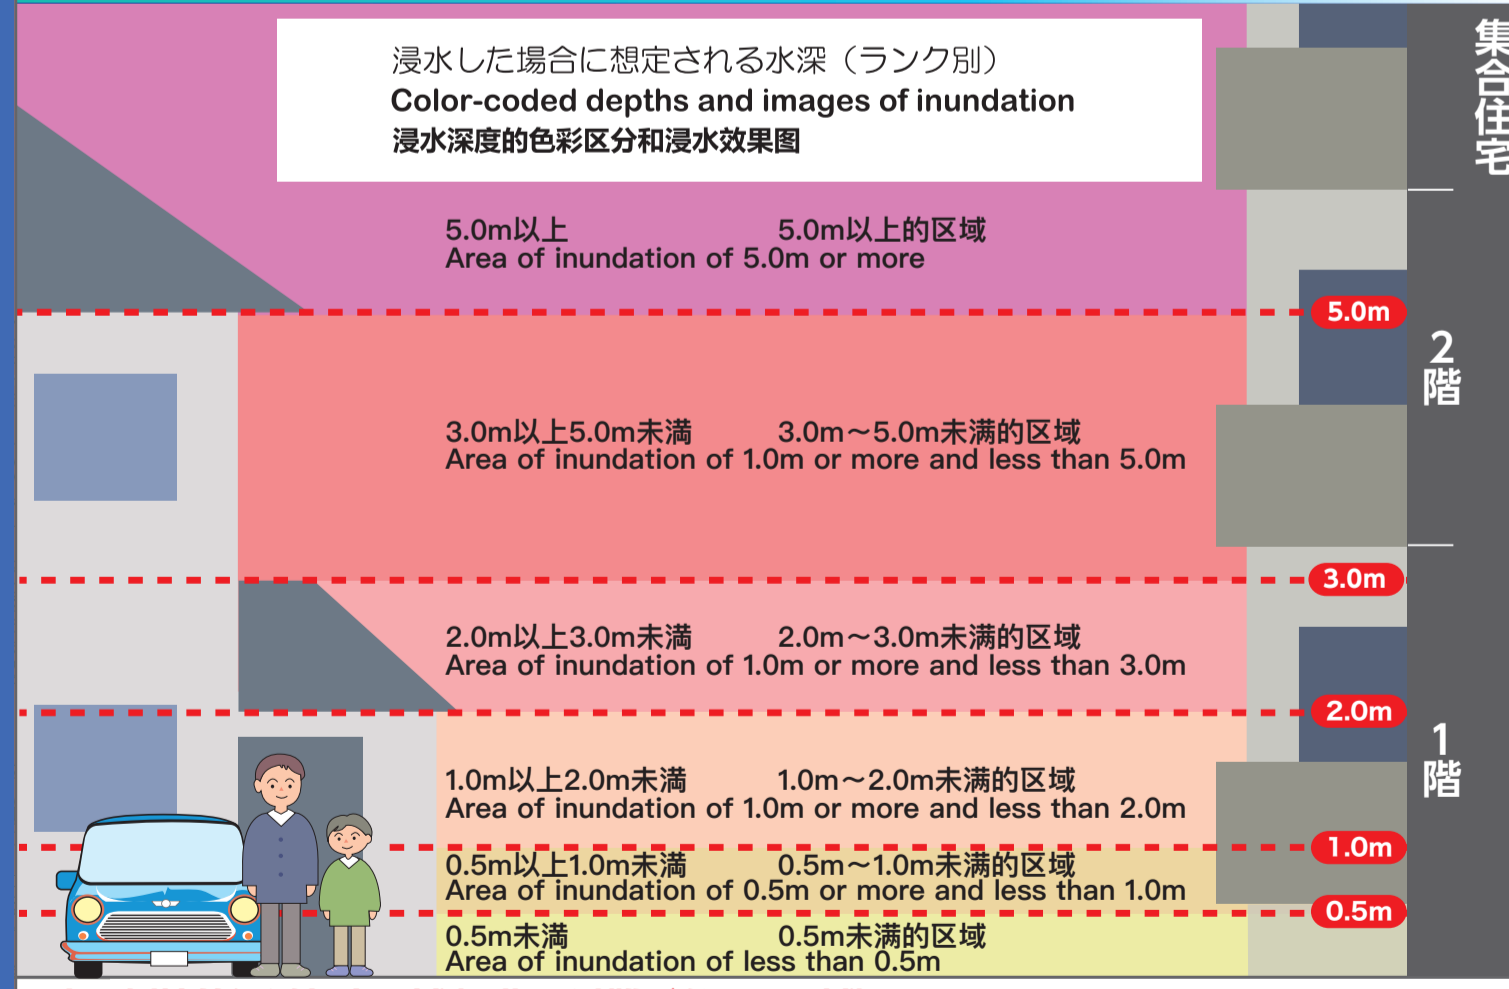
浸水した場合に想定される水深（ランク別）
Color-coded depths and images of inundation
浸水深度的色彩区分和浸水效果图

集合住宅

5.0m以上 5.0m以上的区域
Area of inundation of 5.0m or more

5.0m

2階

3.0m以上5.0m未満 3.0m～5.0m未满的区域
Area of inundation of 1.0m or more and less than 5.0m

3.0m

2.0m以上3.0m未満 2.0m～3.0m未满的区域
Area of inundation of 1.0m or more and less than 3.0m

2.0m

1階

1.0m以上2.0m未満 1.0m～2.0m未满的区域
Area of inundation of 1.0m or more and less than 2.0m

1.0m

0.5m以上1.0m未満 0.5m～1.0m未满的区域
Area of inundation of 0.5m or more and less than 1.0m

0.5m

0.5m未満 0.5m未满的区域
Area of inundation of less than 0.5m